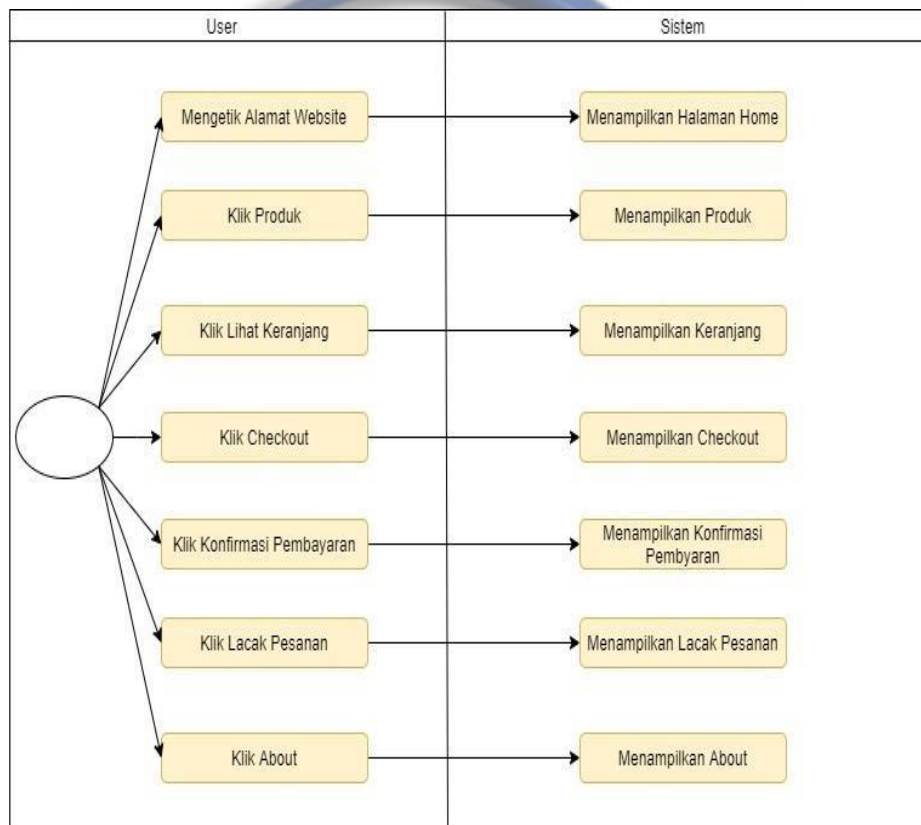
User

Sistem

Mengetik Alamat Website

Menampilkan Halaman Home

Klik Produk

Menampilkan Produk

Klik Lihat Keranjang

Menampilkan Keranjang

Klik Checkout

Menampilkan Checkout

Klik Konfirmasi Pembayaran

Menampilkan Konfirmasi Pembyaran

Klik Lacak Pesanan

Menampilkan Lacak Pesanan

Klik About

Menampilkan About